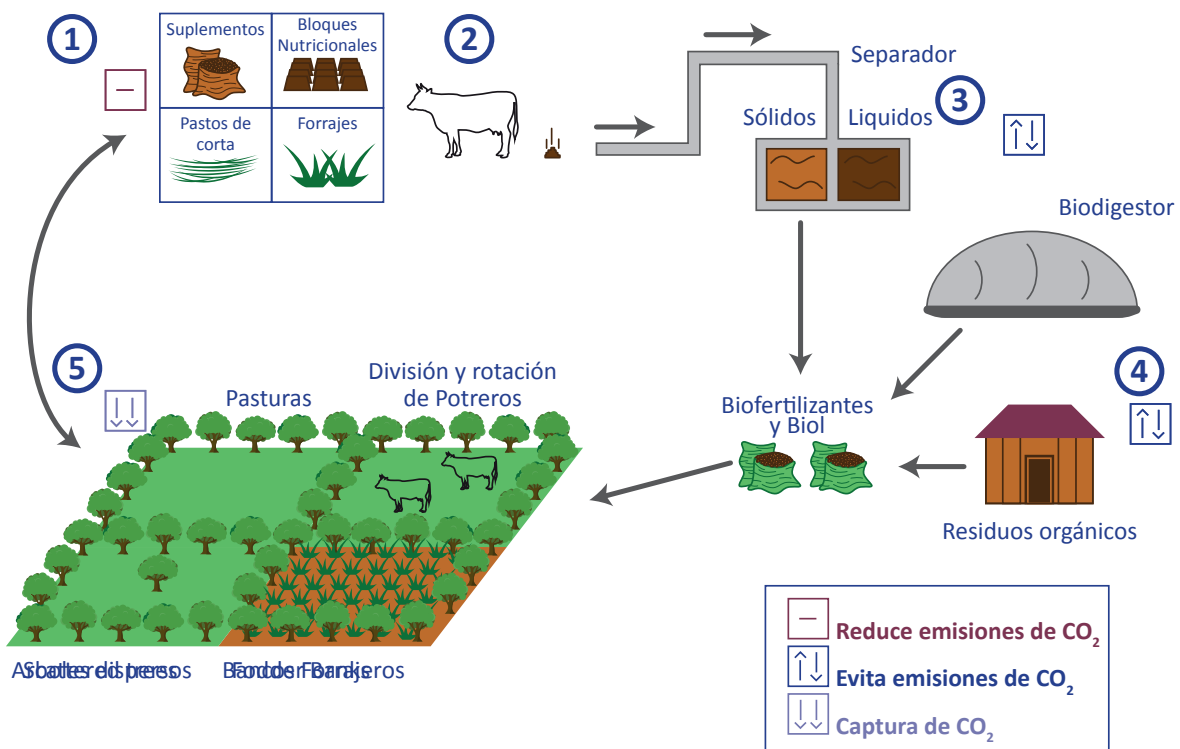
1

Suplementos

Bloques Nutricionales

Pastos de corta

Forrajes

2

Separador

Sólidos

Liquidos

3

Biodigestor

5

Pasturas

División y rotación de Potreros

Biofertilizantes y Biol

4

Residuos orgánicos

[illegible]

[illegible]

Reduce emisiones de $CO_2$

Evita emisiones de $CO_2$

Captura de $CO_2$